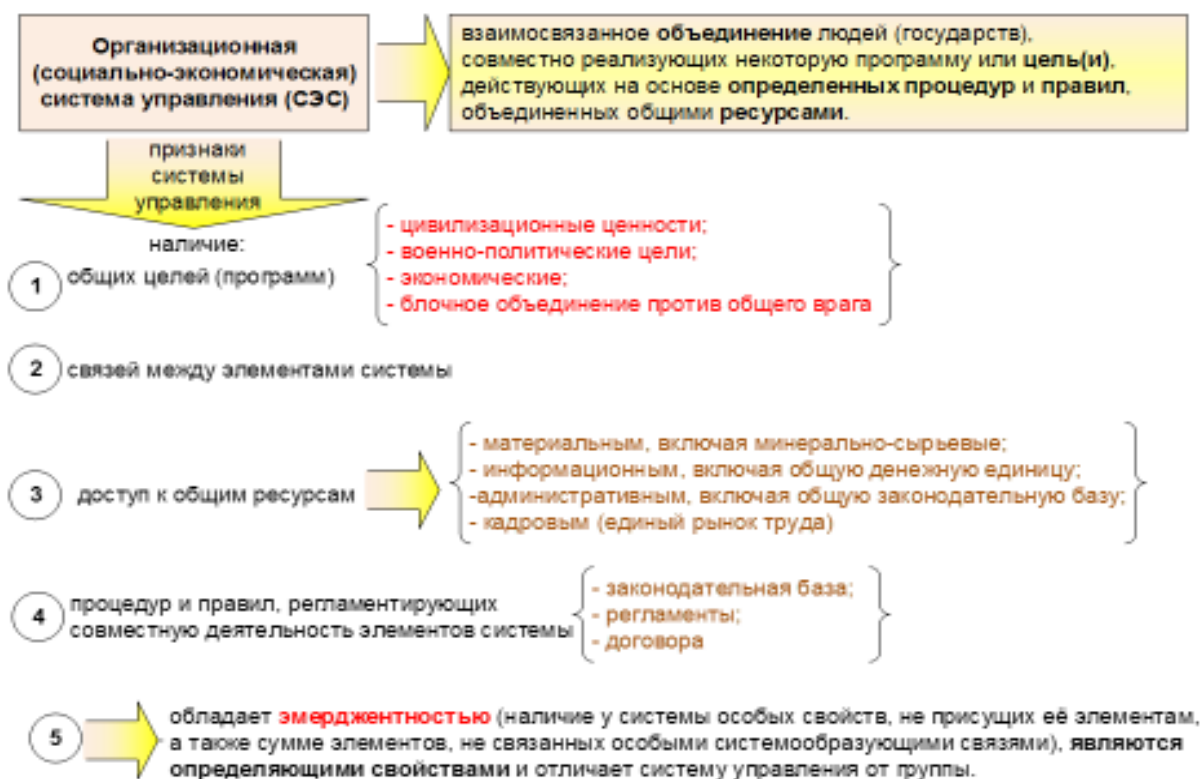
Организационная (социально-экономическая) система управления (СЭС)

взаимосвязанное объединение людей (государств), совместно реализующих некоторую программу или цель(и), действующих на основе определенных процедур и правил, объединенных общими ресурсами.

признаки системы управления

наличие:

1 общих целей (программ)

- цивилизационные ценности;
- военно-политические цели;
- экономические;
- блочное объединение против общего врага

2 связей между элементами системы

3 доступ к общим ресурсам

- материальным, включая минерально-сырьевые;
- информационным, включая общую денежную единицу;
-административным, включая общую законодательную базу;
- кадровым (единый рынок труда)

4 процедур и правил, регламентирующих совместную деятельность элементов системы

- законодательная база;
- регламенты;
- договора

5 обладает эмерджентностью (наличие у системы особых свойств, не присущих её элементам, а также сумме элементов, не связанных особыми системообразующими связями), являются определяющими свойствами и отличает систему управления от группы.